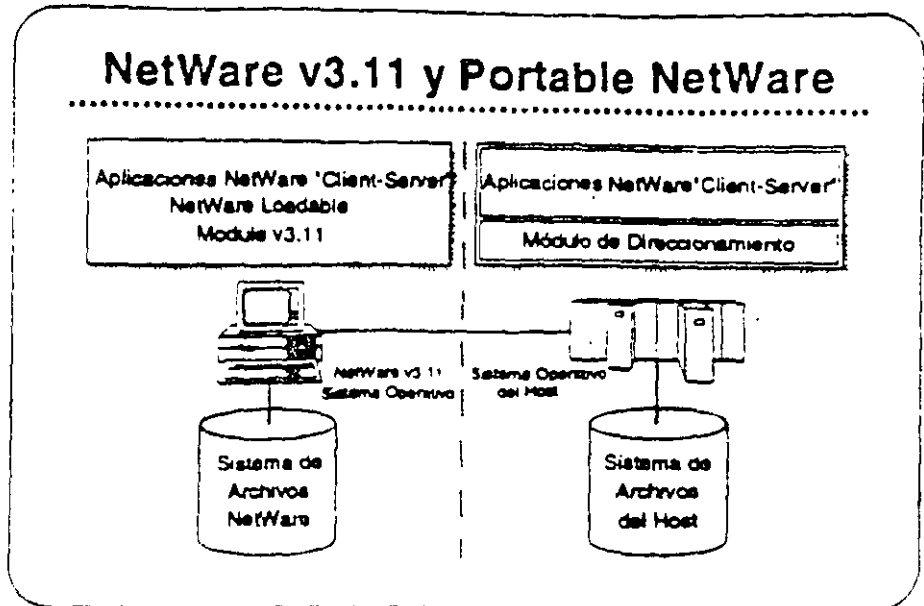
NetWare v3.11 y Portable NetWare

Aplicaciones NetWare 'Client-Server' NetWare Loadable Module v3.11

Aplicaciones NetWare 'Client-Server'

Módulo de Direccionamiento

NetWare v3.11 Sistema Operativo

Sistema Operativo del Host

Sistema de Archivos NetWare

Sistema de Archivos del Host